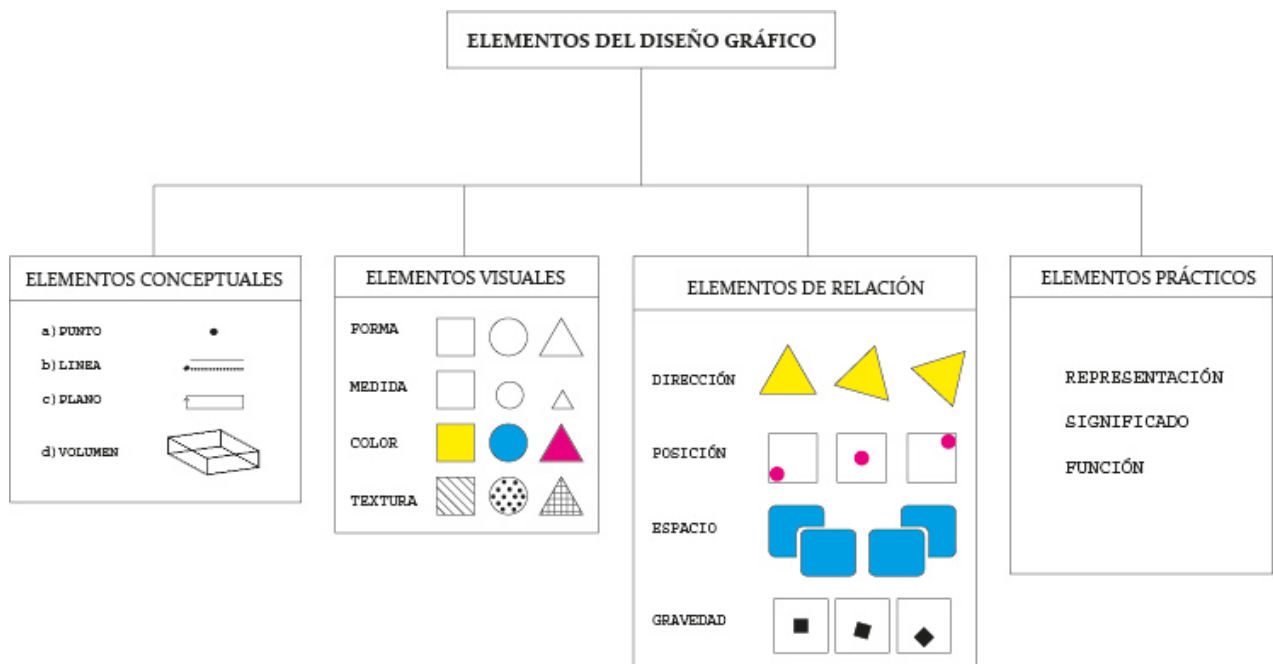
ELEMENTOS DEL DISEÑO GRÁFICO

ELEMENTOS CONCEPTUALES

a) PUNTO

b) LINEA

c) PLANO

d) VOLUMEN

ELEMENTOS VISUALES

FORMA

MEDIDA

COLOR

TEXTURA

ELEMENTOS DE RELACIÓN

DIRECCIÓN

POSICIÓN

ESPACIO

GRAVEDAD

ELEMENTOS PRÁCTICOS

REPRESENTACIÓN

SIGNIFICADO

FUNCIÓN